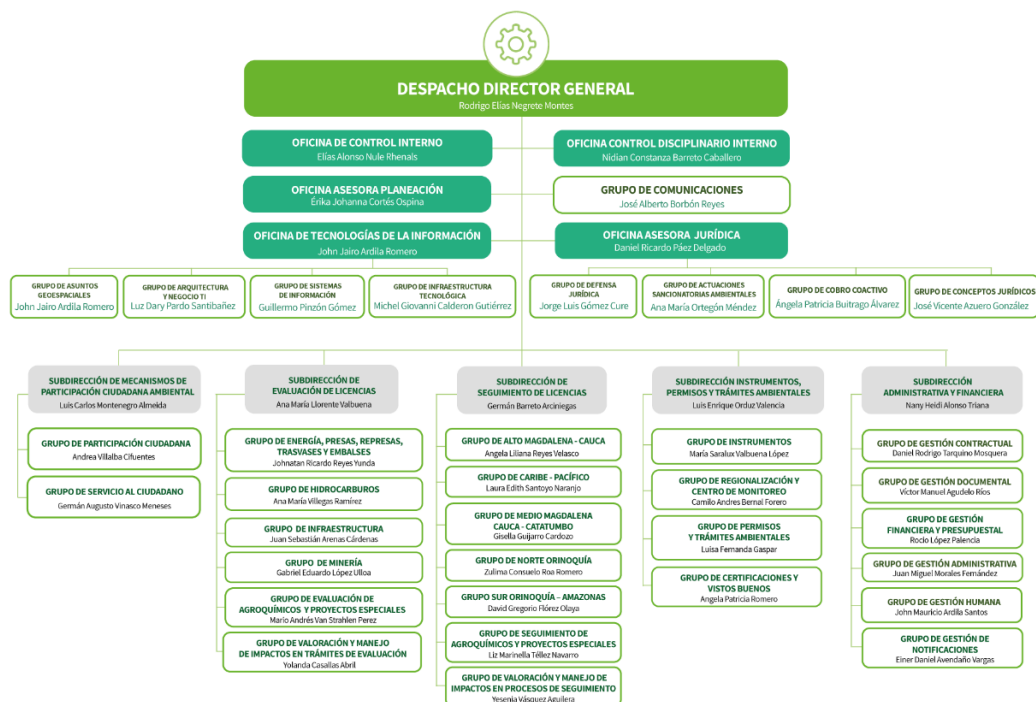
DESPACHO DIRECTOR GENERAL
Rodrigo Elías Negrete Montes

OFICINA DE CONTROL INTERNO
Elías Alonso Nule Rhenals

OFICINA CONTROL DISCIPLINARIO INTERNO
Nidian Constanza Barreto Caballero

OFICINA ASESORA PLANEACIÓN
Érika Johanna Cortés Ospina

GRUPO DE COMUNICACIONES
José Alberto Borbón Reyes

OFICINA DE TECNOLOGÍAS DE LA INFORMACIÓN
John Jairo Ardila Romero

OFICINA ASESORA JURÍDICA
Daniel Ricardo Páez Delgado

GRUPO DE ASUNTOS GEOESPACIALES
John Jairo Ardila Romero

GRUPO DE ARQUITECTURA Y NEGOCIO TI
Luz Dary Pardo Santibañez

GRUPO DE SISTEMAS DE INFORMACIÓN
Guillermo Pinzón Gómez

GRUPO DE INFRAESTRUCTURA TECNOLÓGICA
Michel Giovanni Calderon Gutiérrez

GRUPO DE DEFENSA JURÍDICA
Jorge Luis Gómez Cure

GRUPO DE ACTUACIONES SANCIONATORIAS AMBIENTALES
Ana María Ortegón Méndez

GRUPO DE COBRO COACTIVO
Ángela Patricia Buitrago Álvarez

GRUPO DE CONCEPTOS JURÍDICOS
José Vicente Azuero González

SUBDIRECCIÓN DE MECANISMOS DE PARTICIPACIÓN CIUDADANA AMBIENTAL
Luis Carlos Montenegro Almeida

GRUPO DE PARTICIPACIÓN CIUDADANA
Andrea Villalba Cifuentes

GRUPO DE SERVICIO AL CIUDADANO
Germán Augusto Vinasco Meneses

SUBDIRECCIÓN DE EVALUACIÓN DE LICENCIAS
Ana María Llorente Valbuena

GRUPO DE ENERGÍA, PRESAS, REPRESAS, TRASVASES Y EMBALSES
Johnatan Ricardo Reyes Yunda

GRUPO DE HIDROCARBUROS
Ana María Villegas Ramírez

GRUPO DE INFRAESTRUCTURA
Juan Sebastián Arenas Cárdenas

GRUPO DE MINERÍA
Gabriel Eduardo López Ulloa

GRUPO DE EVALUACIÓN DE AGROQUÍMICOS Y PROYECTOS ESPECIALES
Mario Andrés Van Strahlen Perez

GRUPO DE VALORACIÓN Y MANEJO DE IMPACTOS EN TRÁMITES DE EVALUACIÓN
Yolanda Casallas Abril

SUBDIRECCIÓN DE SEGUIMIENTO DE LICENCIAS
Germán Barreto Arciniegas

GRUPO DE ALTO MAGDALENA - CAUCA
Angela Liliana Reyes Velasco

GRUPO DE CARIBE - PACÍFICO
Laura Edith Santoyo Naranjo

GRUPO DE MEDIO MAGDALENA CAUCA - CATATUMBO
Gisella Guijarro Cardozo

GRUPO DE NORTE ORINOQUÍA
Zulima Consuelo Roa Romero

GRUPO SUR ORINOQUÍA – AMAZONAS
David Gregorio Flórez Olaya

GRUPO DE SEGUIMIENTO DE AGROQUÍMICOS Y PROYECTOS ESPECIALES
Liz Marinella Téllez Navarro

GRUPO DE VALORACIÓN Y MANEJO DE IMPACTOS EN PROCESOS DE SEGUIMIENTO
Yesenia Vásquez Aguilera

SUBDIRECCIÓN INSTRUMENTOS, PERMISOS Y TRÁMITES AMBIENTALES
Luis Enrique Orduz Valencia

GRUPO DE INSTRUMENTOS
María Saralux Valbuena López

GRUPO DE REGIONALIZACIÓN Y CENTRO DE MONITOREO
Camilo Andres Bernal Forero

GRUPO DE PERMISOS Y TRÁMITES AMBIENTALES
Luisa Fernanda Gaspar

GRUPO DE CERTIFICACIONES Y VISTOS BUENOS
Angela Patricia Romero

SUBDIRECCIÓN ADMINISTRATIVA Y FINANCIERA
Nany Heidi Alonso Triana

GRUPO DE GESTIÓN CONTRACTUAL
Daniel Rodrigo Tarquino Mosquera

GRUPO DE GESTIÓN DOCUMENTAL
Víctor Manuel Agudelo Ríos

GRUPO DE GESTIÓN FINANCIERA Y PRESUPUESTAL
Rocío López Palencia

GRUPO DE GESTIÓN ADMINISTRATIVA
Juan Miguel Morales Fernández

GRUPO DE GESTIÓN HUMANA
John Mauricio Ardila Santos

GRUPO DE GESTIÓN DE NOTIFICACIONES
Einer Daniel Avendaño Vargas